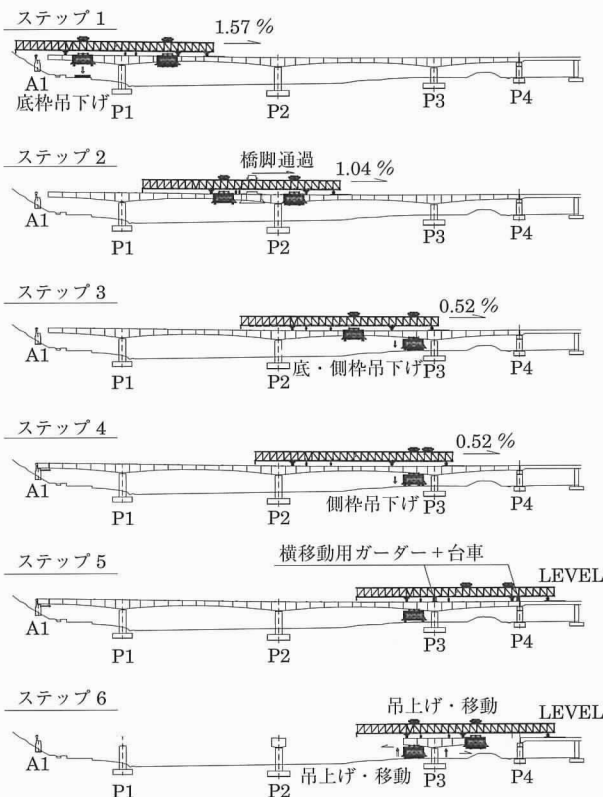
ステップ 1
1.57 %
A1
底枠吊下げ
P1
P2
P3
P4

ステップ 2
橋脚通過
1.04 %
A1
P1
P2
P3
P4

ステップ 3
0.52 %
A1
P1
P2
底・側枠吊下げ
P3
P4

ステップ 4
0.52 %
A1
P1
P2
側枠吊下げ
P3
P4

ステップ 5
横移動用ガーダー＋台車
LEVEL
A1
P1
P2
P3
P4

ステップ 6
吊上げ・移動
LEVEL
A1
P1
P2
吊上げ・移動
P3
P4